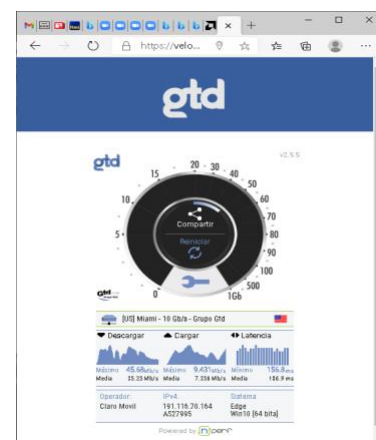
https://velo...

gtd

gtd

v2.5.5

0
5
10
15
20
30
40
50
60
70
80
90
100
500
1Gb

Compartir

Reiniciar

[US] Miami - 10 Gb/s - Grupo Gtd

Descargar

Cargar

Latencia

Máximo 45.68 Mb/s
Media 25.23 Mb/s

Máximo 9.43 Mb/s
Media 7.336 Mb/s

Mínimo 156.8 ms
Media 156.9 ms

Operador
Claro Movil

IPv4
191.116.76.164
AS27995

Sistema
Edge
Win10 (64 bits)

Powered by nperf